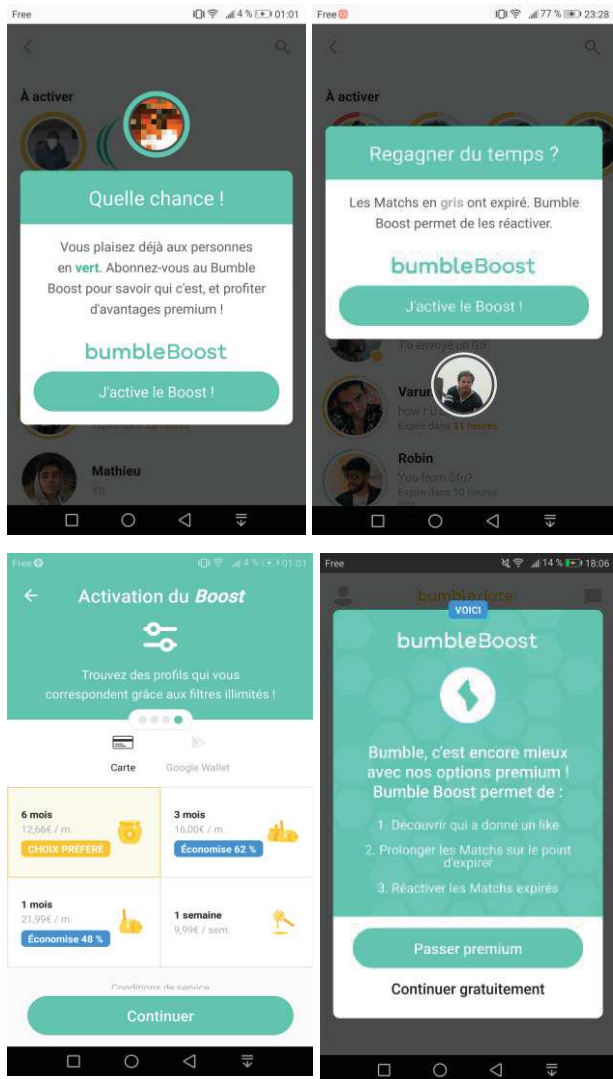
Free 4 % 01:01

À activer

Quelle chance !

Vous plaisez déjà aux personnes en vert. Abonnez-vous au Bumble Boost pour savoir qui c'est, et profiter d'avantages premium !

bumbleBoost

J'active le Boost !

Mathieu
Yo

Free 77 % 23:28

À activer

Regagner du temps ?

Les Matchs en gris ont expiré. Bumble Boost permet de les réactiver.

bumbleBoost

J'active le Boost !

Varun
how r
Expire dans 11 heures

Robin
You from Sfo?
Expire dans 10 heures

Free 4 % 01:01

Activation du Boost

Trouvez des profils qui vous correspondent grâce aux filtres illimités !

Carte
Google Wallet

| 6 mois<br>12,66€ / m.<br>CHOIX PRÉFÉRÉ | 3 mois<br>16,00€ / m.<br>Économise 62 % |
|---|---|
| 1 mois<br>21,99€ / m.<br>Économise 48 % | 1 semaine<br>9,99€ / sem. |

Conditions de service

Continuer

Free 14 % 18:06

bumble date

VOICI

bumbleBoost

Bumble, c'est encore mieux avec nos options premium ! Bumble Boost permet de :

1. Découvrir qui a donné un like
2. Prolonger les Matchs sur le point d'expirer
3. Réactiver les Matchs expirés

Passer premium

Continuer gratuitement